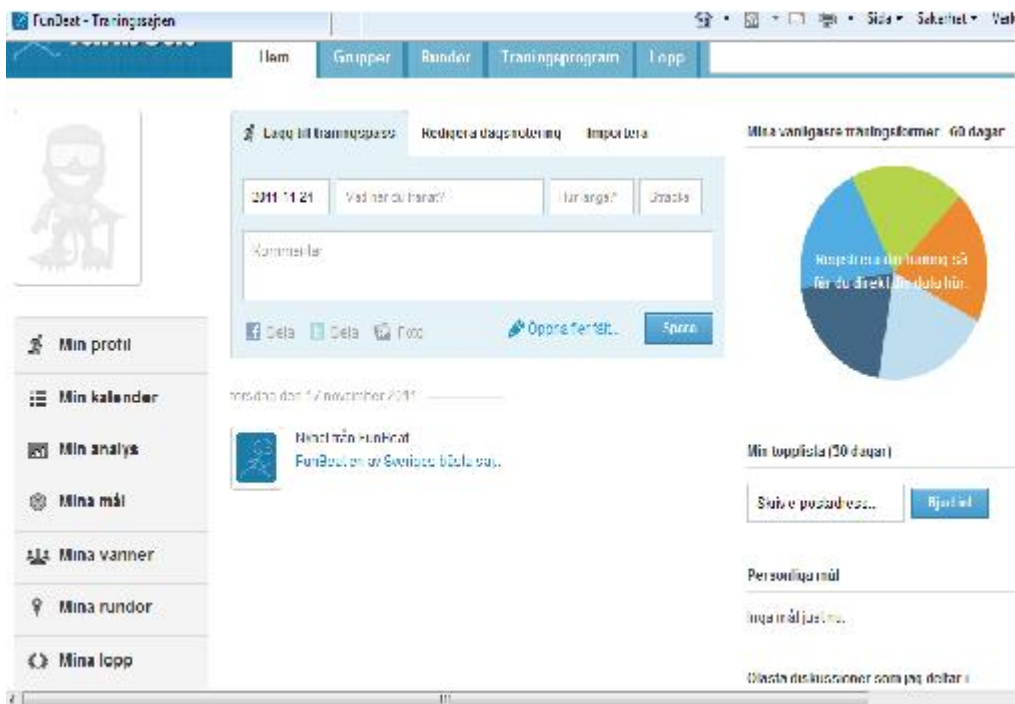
FunBeat - Träningssajten

Sida ▾ Säkerhet ▾ Verk

Hem | Grupper | Rundor | Träningsprogram | Lopp

Lägg till träningspass | Redigera dagsnotering | Importera

2011-11-21 | Vad har du tränat? | Hur länge? | Sträcka

Kommentar

Dela | Dela | Foto | Öppna fler fält... | Spara

torsdag den 17 november 2011

Nyhet från FunBeat
FunBeat en av Sveriges bästa sajt...

Min profil
Min kalender
Min analys
Mina mål
Mina vänner
Mina rundor
Mina lopp

Mina vanligaste träningsformer 60 dagar

Registrera din träning så får du direkt din data här.

Min topplista (30 dagar)

Skriv e-postadress... | Bjud in

Personliga mål

Inga mål just nu.

Olästa diskussioner som jag deltar i